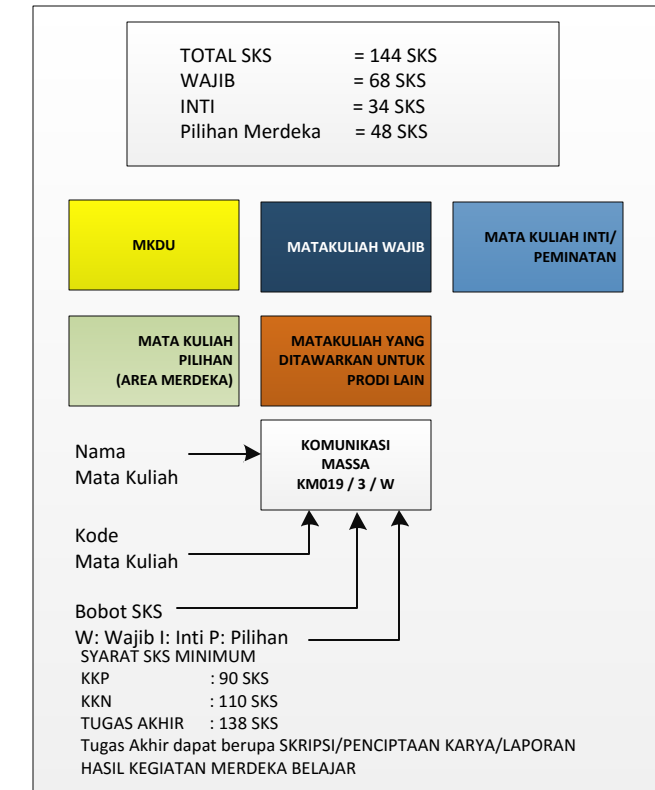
TOTAL SKS = 144 SKS
WAJIB = 68 SKS
INTI = 34 SKS
Pilihan Merdeka = 48 SKS

MKDU

MATAKULIAH WAJIB

MATA KULIAH INTI/ PEMINATAN

MATA KULIAH PILIHAN (AREA MERDEKA)

MATAKULIAH YANG DITAWARKAN UNTUK PRODI LAIN

Nama Mata Kuliah

KOMUNIKASI MASSA KM019 / 3 / W

Kode Mata Kuliah

Bobot SKS

W: Wajib I: Inti P: Pilihan

SYARAT SKS MINIMUM
KKP : 90 SKS
KKN : 110 SKS
TUGAS AKHIR : 138 SKS
Tugas Akhir dapat berupa SKRIPSI/PENCIPTAAN KARYA/LAPORAN HASIL KEGIATAN MERDEKA BELAJAR